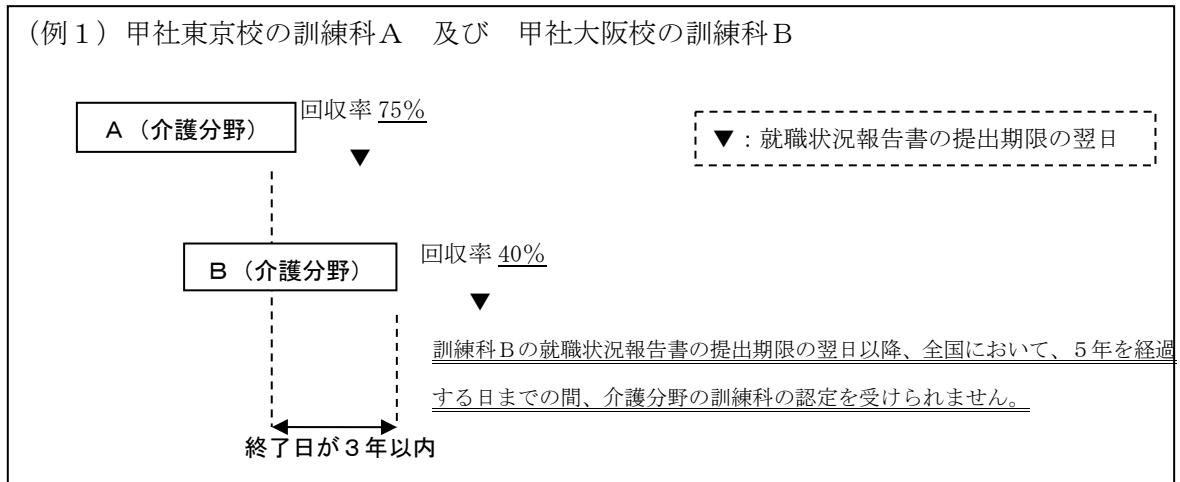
（例１）甲社東京校の訓練科Ａ　及び　甲社大阪校の訓練科Ｂ

Ａ（介護分野）

回収率 75%

▼

▼：就職状況報告書の提出期限の翌日

Ｂ（介護分野）

回収率 40%

▼

訓練科Ｂの就職状況報告書の提出期限の翌日以降、全国において、５年を経過する日までの間、介護分野の訓練科の認定を受けられません。

終了日が３年以内